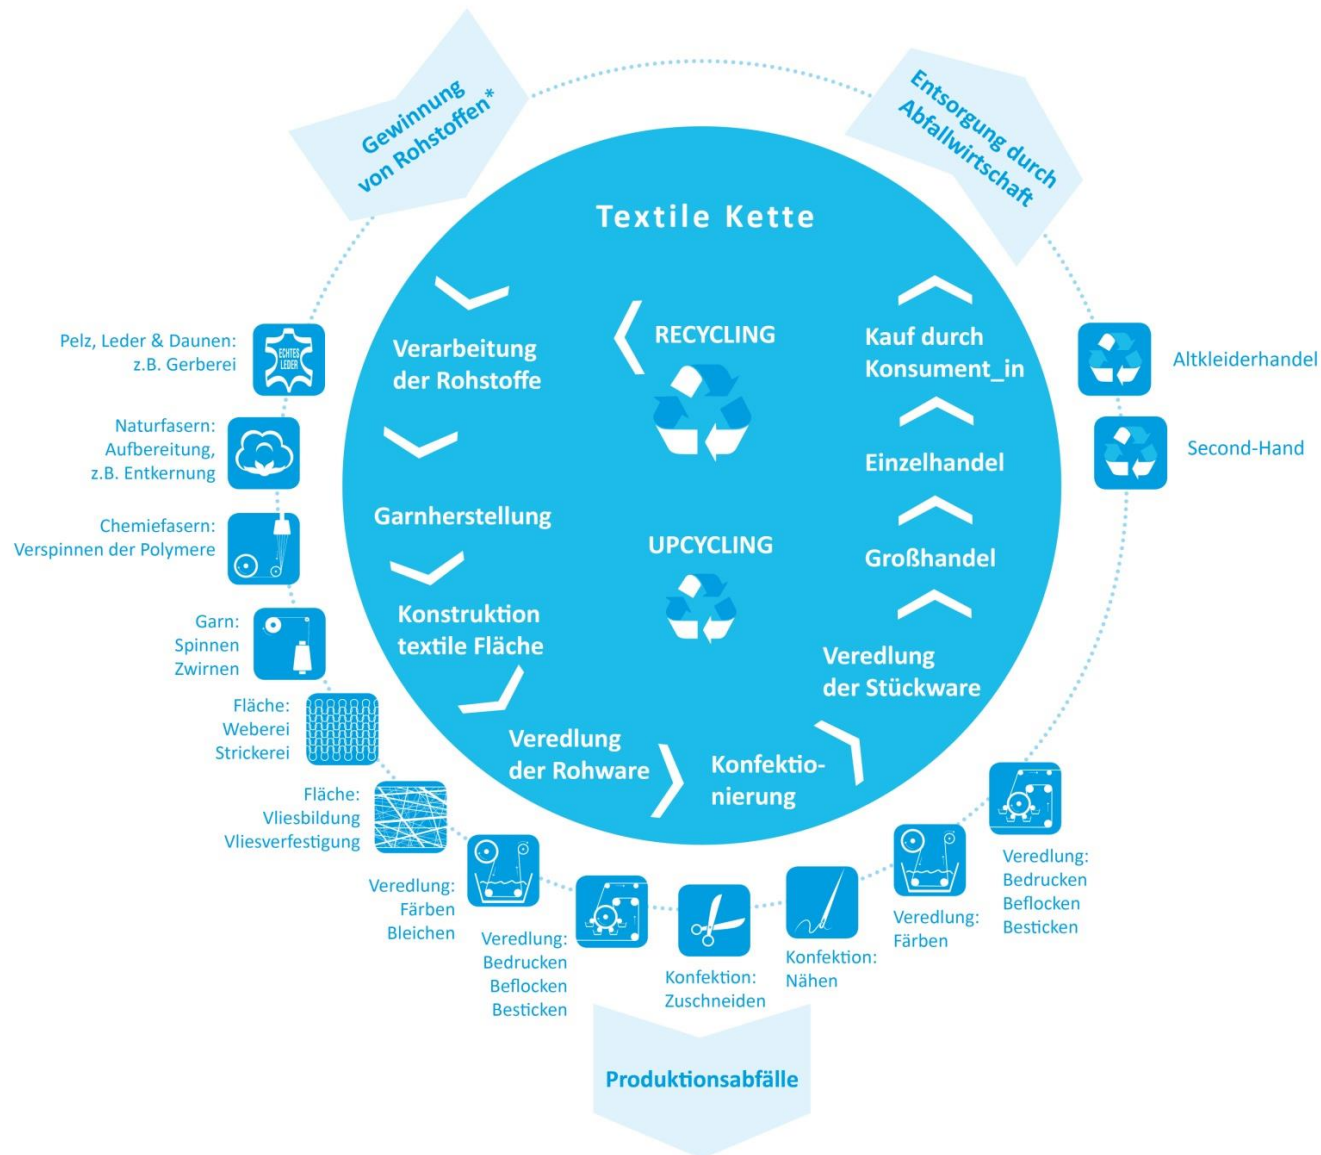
Gewinnung von Rohstoffen*

Entsorgung durch Abfallwirtschaft

Textile Kette

Verarbeitung der Rohstoffe

Garnherstellung

Konstruktion textile Fläche

Veredlung der Rohware

Konfektionierung

Veredlung der Stückware

Großhandel

Einzelhandel

Kauf durch Konsument_in

RECYCLING

UPCYCLING

Pelz, Leder & Daunen: z.B. Gerberei

ECHTES LEDER

Naturfasern: Aufbereitung, z.B. Entkernung

Chemiefasern: Verspinnen der Polymere

Garn: Spinnen Zwirnen

Fläche: Weberei Strickerei

Fläche: Vliesbildung Vliesverfestigung

Veredlung: Färben Bleichen

Veredlung: Bedrucken Beflocken Besticken

Konfektion: Zuschneiden

Konfektion: Nähen

Veredlung: Färben

Veredlung: Bedrucken Beflocken Besticken

Altkleiderhandel

Second-Hand

Produktionsabfälle